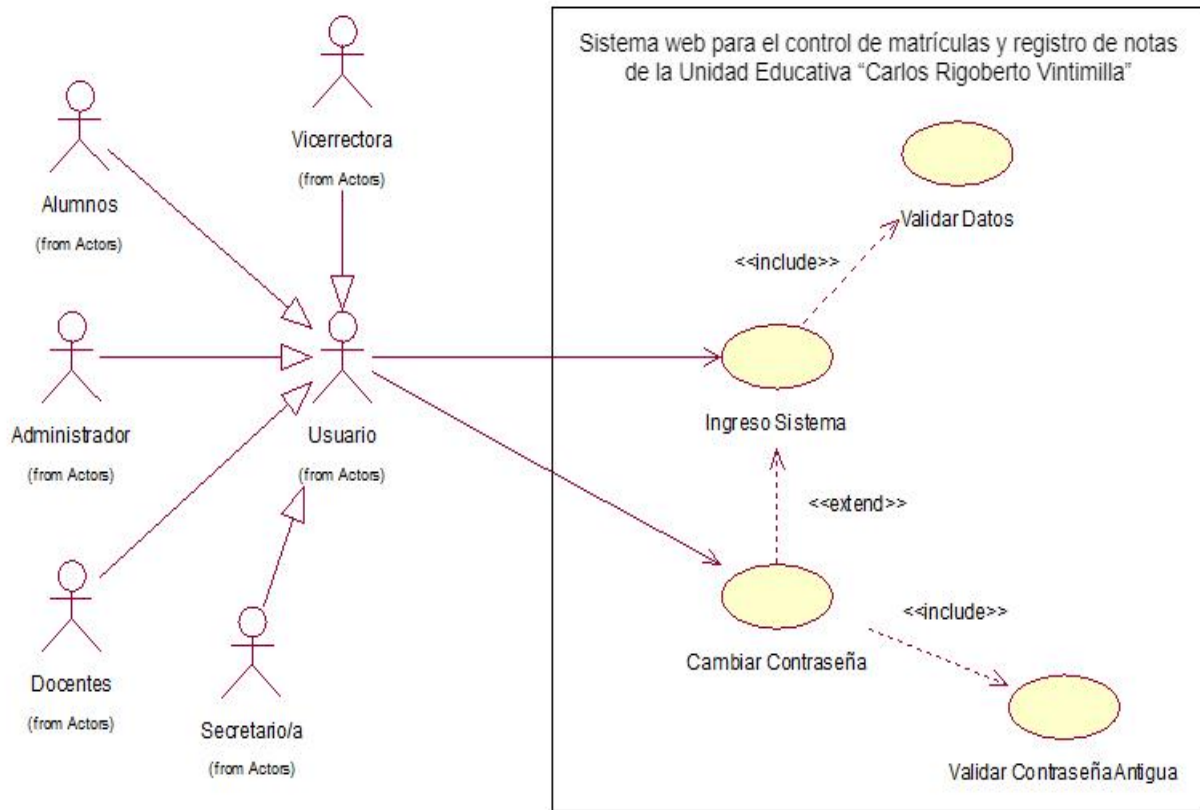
Sistema web para el control de matrículas y registro de notas de la Unidad Educativa "Carlos Rigoberto Vintimilla"

Vicerrectora
(from Actors)

Alumnos
(from Actors)

Administrador
(from Actors)

Usuario
(from Actors)

Docentes
(from Actors)

Secretario/a
(from Actors)

Validar Datos

<<include>>

Ingreso Sistema

<<extend>>

<<include>>

Cambiar Contraseña

Validar Contraseña Antigua